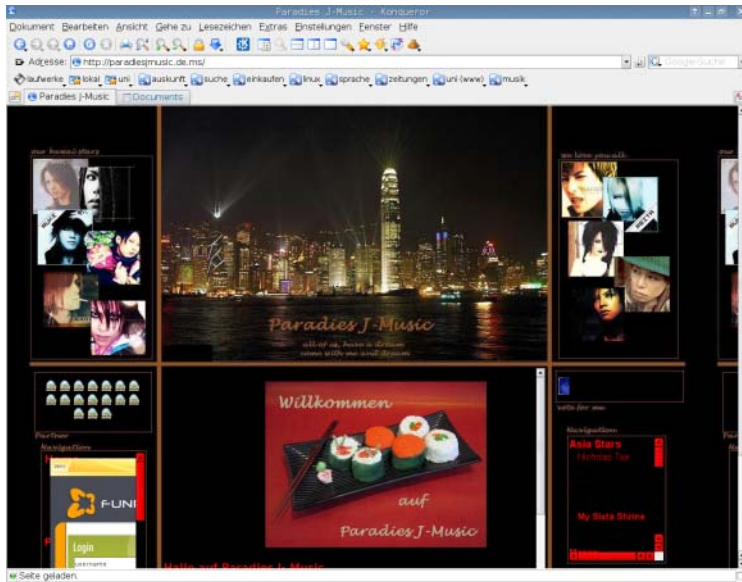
Paradies J-Music - Konqueror

Dokument Bearbeiten Ansicht Gehe zu Lesezeichen Extras Einstellungen Fenster Hilfe

Adresse: http://paradiesjmusic.de.ms/

Google-Suche

laufwerke lokal uni auskunft suche einkaufen linux sprache zeitungen uni (www) musik

Paradies J-Music Documents

our kawaii story

Paradies J-Music

all of us, have a dream come with me and dream

we love you all

Partner

Navigation

F-UNI

Login

Willkommen

auf

Paradies J-Music

vote for me

Navigation

Asia Stars

My Sista Shrine

Hallo auf Paradies J-Music

Seite geladen.